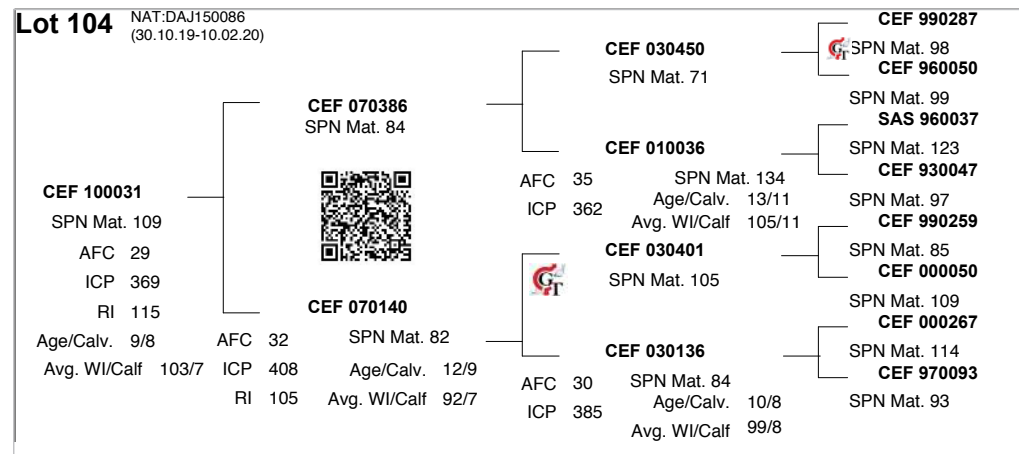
Lot 104 NAT:DAJ150086 (30.10.19-10.02.20)

CEF 100031
SPN Mat. 109
AFC 29
ICP 369
RI 115
Age/Calv. 9/8
Avg. WI/Calf 103/7

CEF 070386
SPN Mat. 84

CEF 070140
SPN Mat. 82
AFC 32
ICP 408
RI 105
Age/Calv. 12/9
Avg. WI/Calf 92/7

CEF 030450
SPN Mat. 71

CEF 010036
SPN Mat. 134
AFC 35
ICP 362
Age/Calv. 13/11
Avg. WI/Calf 105/11

CEF 030401
SPN Mat. 105

CEF 030136
SPN Mat. 84
AFC 30
ICP 385
Age/Calv. 10/8
Avg. WI/Calf 99/8

CEF 990287
SPN Mat. 98
CEF 960050
SPN Mat. 99
SAS 960037
SPN Mat. 123
CEF 930047
SPN Mat. 97
CEF 990259
SPN Mat. 85
CEF 000050
SPN Mat. 109
CEF 000267
SPN Mat. 114
CEF 970093
SPN Mat. 93